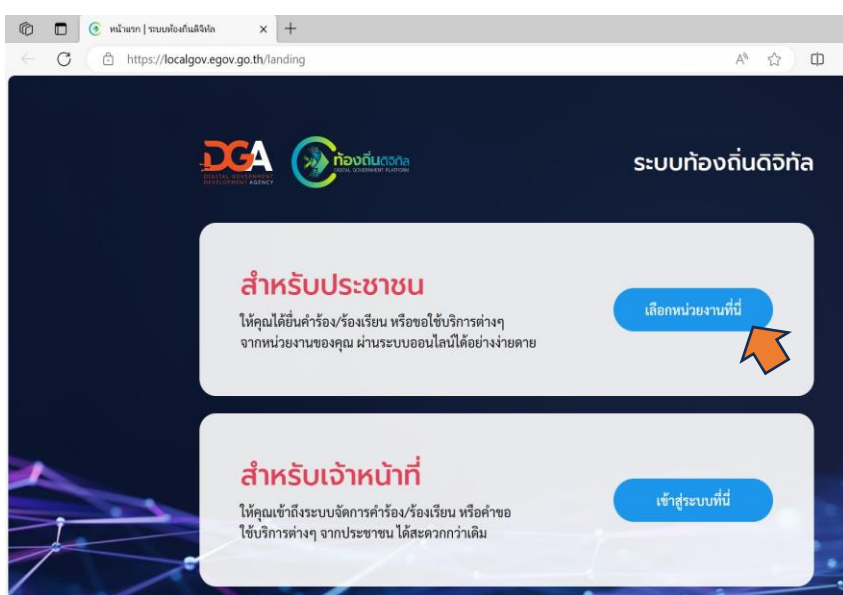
หน้าแรก | ระบบท้องถิ่นดิจิทัล

https://localgov.egov.go.th/landing

DGA
DIGITAL GOVERNMENT DEVELOPMENT AGENCY

ท้องถิ่นดิจิทัล
DIGITAL GOVERNMENT PLATFORM

ระบบท้องถิ่นดิจิทัล

สำหรับประชาชน

ให้คุณได้ยื่นคำร้อง/ร้องเรียน หรือขอใช้บริการต่างๆ จากหน่วยงานของคุณ ผ่านระบบออนไลน์ได้อย่างง่ายดาย

เลือกหน่วยงานที่นี่

สำหรับเจ้าหน้าที่

ให้คุณเข้าถึงระบบจัดการคำร้อง/ร้องเรียน หรือคำขอใช้บริการต่างๆ จากประชาชน ได้สะดวกกว่าเดิม

เข้าสู่ระบบที่นี่